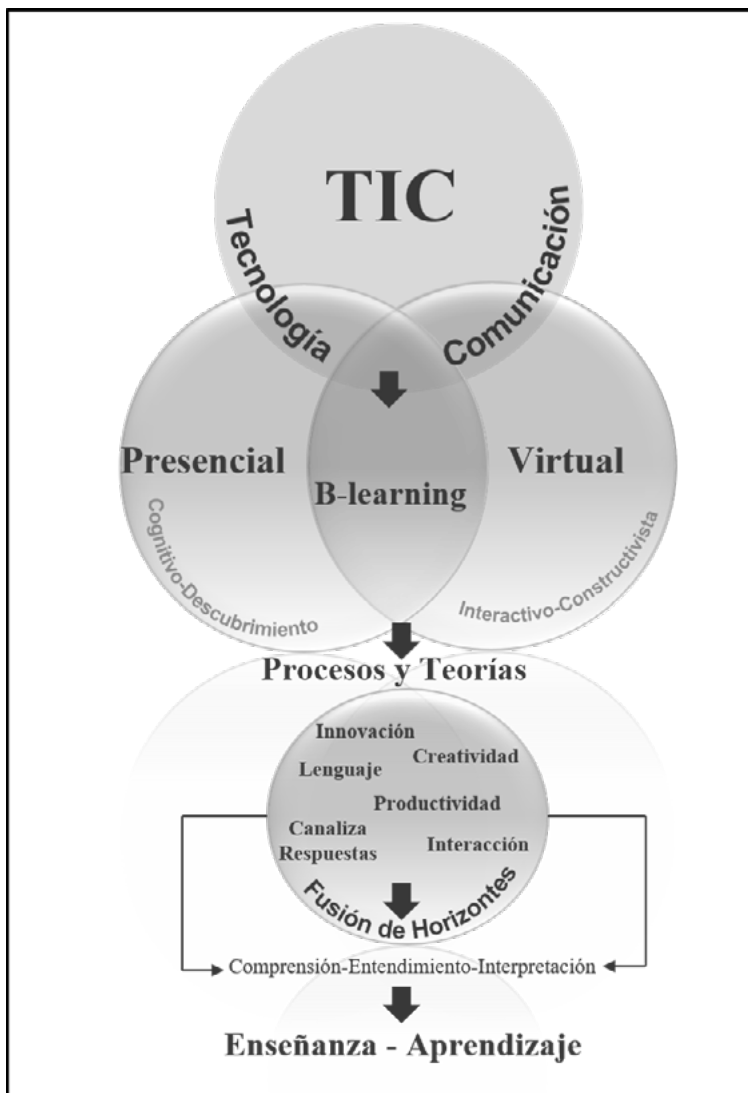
TIC

Tecnología

Comunicación

Presencial

B-learning

Virtual

Cognitivo-Descubrimiento

Interactivo-Constructivista

Procesos y Teorías

Innovación

Creatividad

Lenguaje

Productividad

Canaliza Respuestas

Interacción

Fusión de Horizontes

Comprensión-Entendimiento-Interpretación

Enseñanza - Aprendizaje